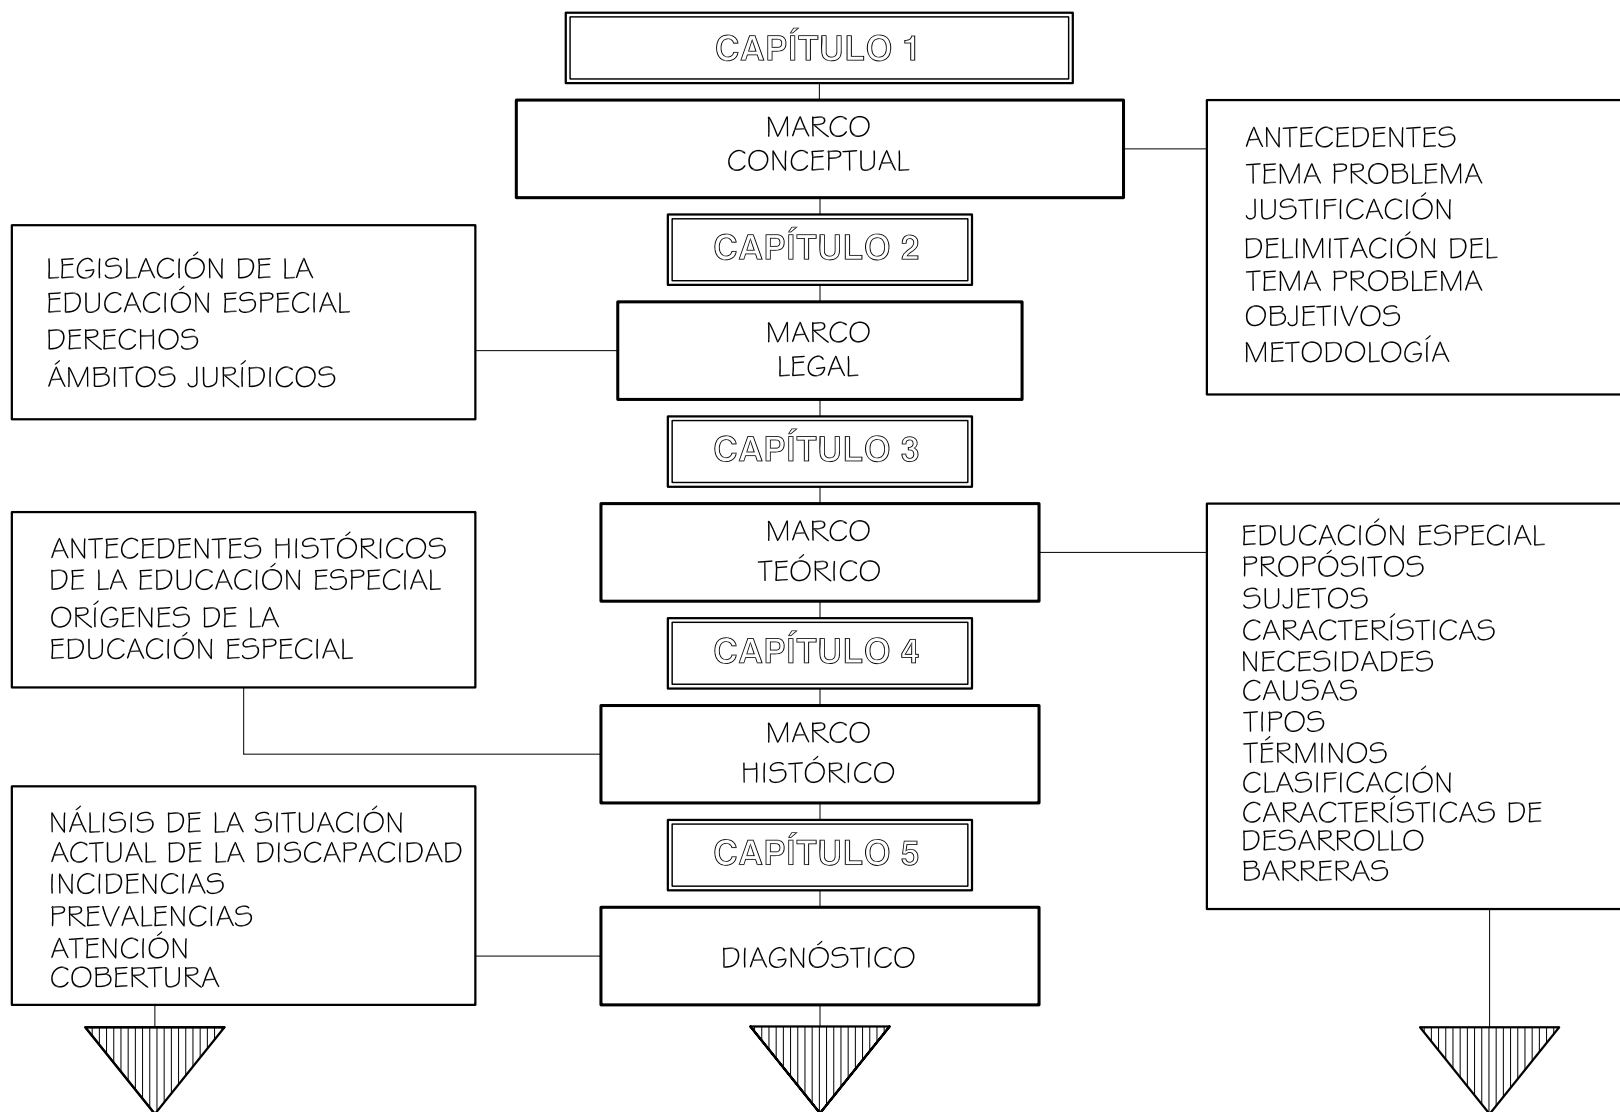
CAPÍTULO 1

MARCO CONCEPTUAL

ANTECEDENTES
TEMA PROBLEMA
JUSTIFICACIÓN
DELIMITACIÓN DEL TEMA PROBLEMA
OBJETIVOS
METODOLOGÍA

CAPÍTULO 2

LEGISLACIÓN DE LA EDUCACIÓN ESPECIAL
DERECHOS
ÁMBITOS JURÍDICOS

MARCO LEGAL

CAPÍTULO 3

MARCO TEÓRICO

ANTECEDENTES HISTÓRICOS DE LA EDUCACIÓN ESPECIAL
ORÍGENES DE LA EDUCACIÓN ESPECIAL

EDUCACIÓN ESPECIAL
PROPÓSITOS
SUJETOS
CARACTERÍSTICAS
NECESIDADES
CAUSAS
TIPOS
TÉRMINOS
CLASIFICACIÓN
CARACTERÍSTICAS DE DESARROLLO
BARRERAS

CAPÍTULO 4

MARCO HISTÓRICO

NÁLISIS DE LA SITUACIÓN ACTUAL DE LA DISCAPACIDAD
INCIDENCIAS
PREVALENCIAS
ATENCIÓN
COBERTURA

CAPÍTULO 5

DIAGNÓSTICO